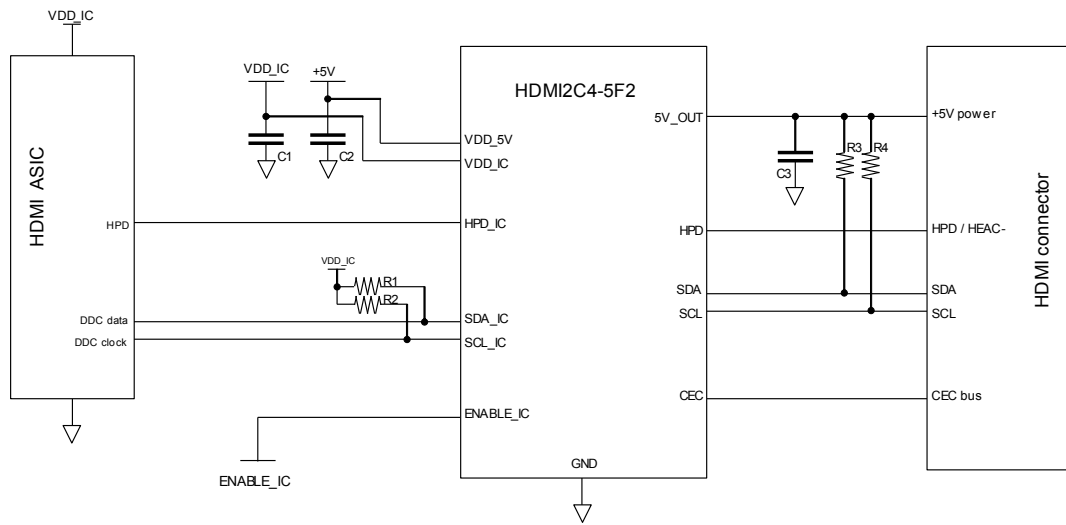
VDD_IC

HDMI ASIC

HPD

DDC data

DDC clock

VDD_IC

+5V

C1

C2

VDD_IC

R1

R2

HDMI2C4-5F2

VDD_5V

VDD_IC

HPD_IC

SDA_IC

SCL_IC

ENABLE_IC

ENABLE_IC

GND

5V_OUT

HPD

SDA

SCL

CEC

C3

R3

R4

+5V power

HPD / HEAC-

SDA

SCL

CEC bus

HDMI connector